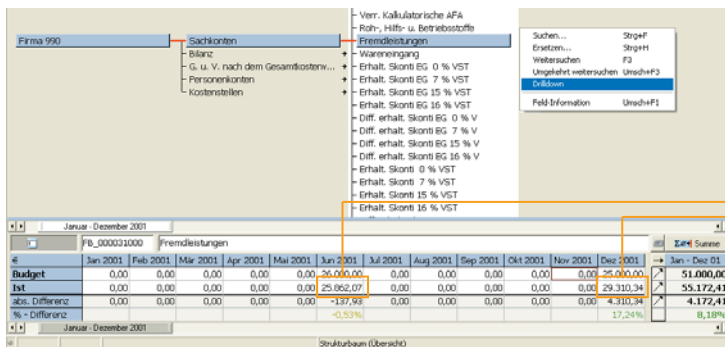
Firma 990
Sachkonten
Bilanz
G. u. V. nach dem Gesamtkostenv...
Personenkonten
Kostenstellen

Verr. Kalkulatorische AFA
Roh-, Hilfs- u. Betriebsstoffe
Fremdleistungen
Wareneingang
Erhalt. Skonti EG 0 % VST
Erhalt. Skonti EG 7 % VST
Erhalt. Skonti EG 15 % VST
Erhalt. Skonti EG 16 % VST
Diff. erhalt. Skonti EG 0 % V
Diff. erhalt. Skonti EG 7 % V
Diff. erhalt. Skonti EG 15 % V
Diff. erhalt. Skonti EG 16 % V
Erhalt. Skonti 0 % VST
Erhalt. Skonti 7 % VST
Erhalt. Skonti 15 % VST
Erhalt. Skonti 16 % VST

Suchen... Strg+F
Ersetzen... Strg+H
Weitersuchen F3
Umgekehrt weitersuchen Umsch+F3
Drilldown
Feld-Information Umsch+F1

Januar - Dezember 2001
FB_000031000 Fremdleistungen
Summe

| € | Jan 2001 | Feb 2001 | Mär 2001 | Apr 2001 | Mai 2001 | Jun 2001 | Jul 2001 | Aug 2001 | Sep 2001 | Okt 2001 | Nov 2001 | Dez 2001 | Jan - Dez 01 |
|---|---|---|---|---|---|---|---|---|---|---|---|---|---|
| Budget | 0,00 | 0,00 | 0,00 | 0,00 | 0,00 | 26.000,00 | 0,00 | 0,00 | 0,00 | 0,00 | 0,00 | 25.000,00 | 51.000,00 |
| Ist | 0,00 | 0,00 | 0,00 | 0,00 | 0,00 | 25.862,07 | 0,00 | 0,00 | 0,00 | 0,00 | 0,00 | 29.310,34 | 55.172,41 |
| abs. Differenz | 0,00 | 0,00 | 0,00 | 0,00 | 0,00 | -137,93 | 0,00 | 0,00 | 0,00 | 0,00 | 0,00 | 4.310,34 | 4.172,41 |
| % - Differenz | | | | | | -0,53% | | | | | | 17,24% | 8,18% |

Januar - Dezember 2001
Strukturbaum (Übersicht)